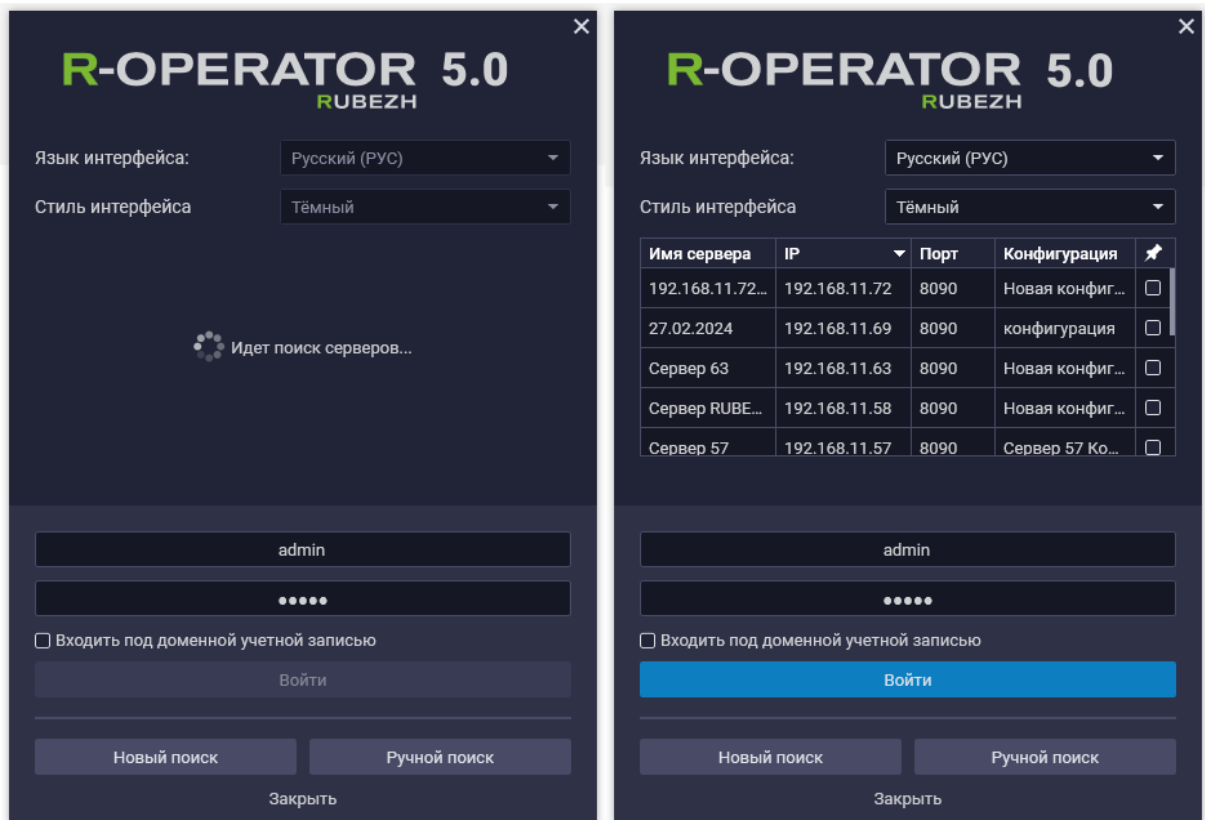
×

R-OPERATOR 5.0
RUBEZH

Язык интерфейса: Русский (РУС)

Стиль интерфейса Тёмный

Идет поиск серверов...

admin

•••••

Входить под доменной учетной записью

Войти

Новый поиск Ручной поиск

Закрыть

×

R-OPERATOR 5.0
RUBEZH

Язык интерфейса: Русский (РУС)

Стиль интерфейса Тёмный

| Имя сервера | IP | Порт | Конфигурация | |
|---|---|---|---|---|
| 192.168.11.72... | 192.168.11.72 | 8090 | Новая конфиг... | ☐ |
| 27.02.2024 | 192.168.11.69 | 8090 | конфигурация | ☐ |
| Сервер 63 | 192.168.11.63 | 8090 | Новая конфиг... | ☐ |
| Сервер RUBE... | 192.168.11.58 | 8090 | Новая конфиг... | ☐ |
| Сервер 57 | 192.168.11.57 | 8090 | Сервер 57 Ко... | ☐ |

admin

•••••

Входить под доменной учетной записью

Войти

Новый поиск Ручной поиск

Закрыть